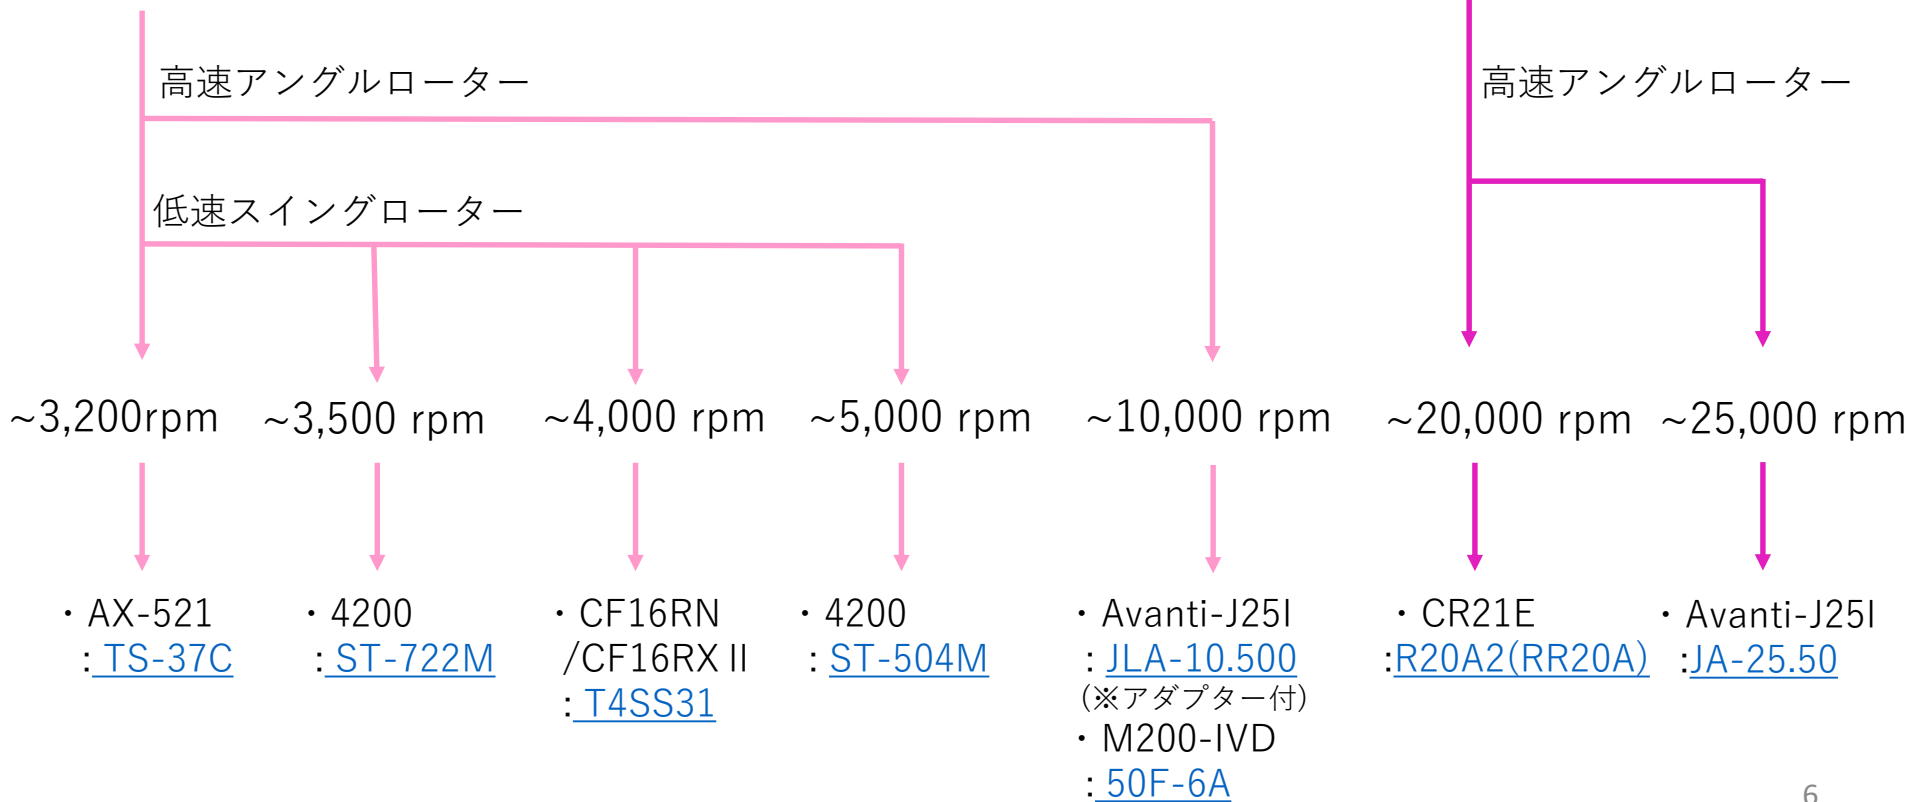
高速アングルローター

低速スイングローター

高速アングルローター

~3,200rpm ~3,500 rpm ~4,000 rpm ~5,000 rpm ~10,000 rpm ~20,000 rpm ~25,000 rpm

・AX-521
: TS-37C

・4200
: ST-722M

・CF16RN
/CF16RX II
: T4SS31

・4200
: ST-504M

・Avanti-J25I
: JLA-10.500
(※アダプター付)
・M200-IVD
: 50F-6A

・CR21E
:R20A2(RR20A)

・Avanti-J25I
:JA-25.50

6